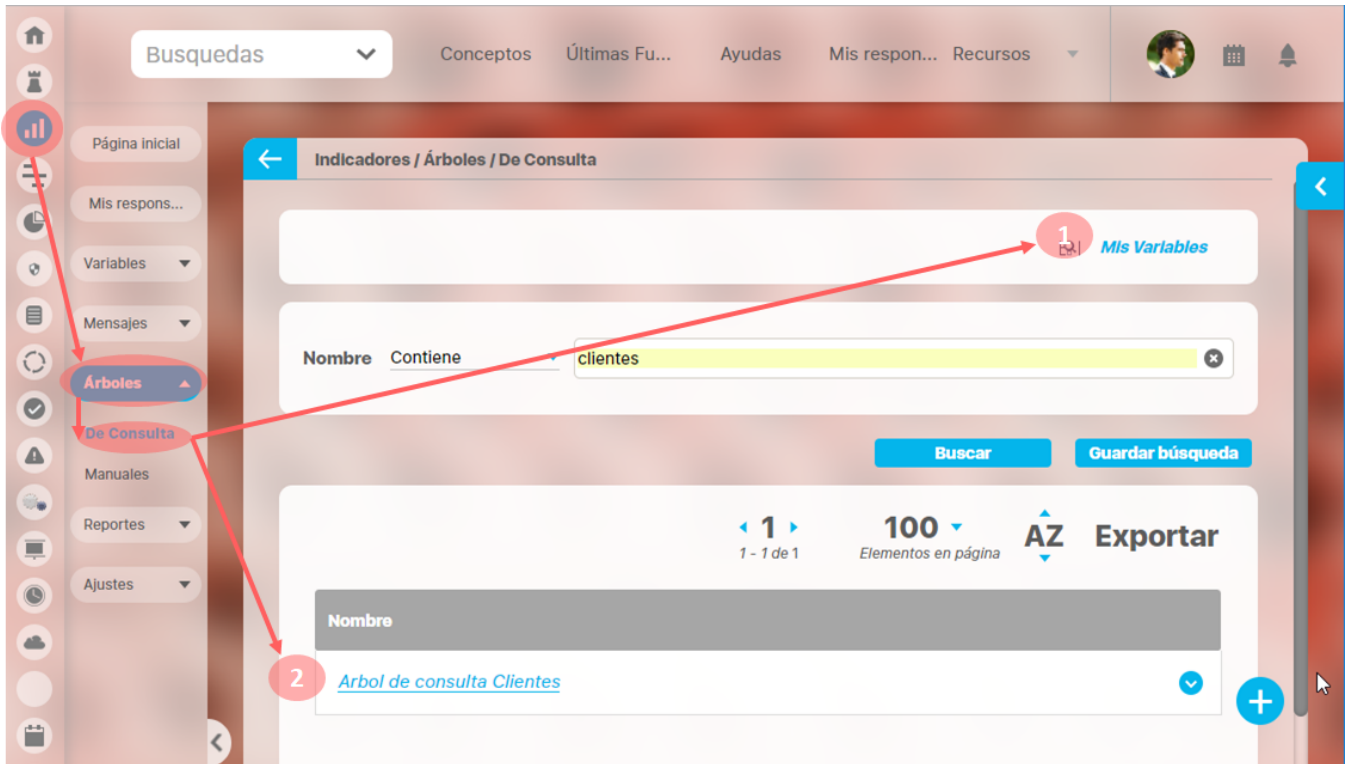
Busquedas

Conceptos Últimas Fu... Ayudas Mis respon... Recursos

Página inicial

Mis respons...

Variables

Mensajes

Árboles

De Consulta

Manuales

Reportes

Ajustes

Indicadores / Árboles / De Consulta

1

Mis Variables

Nombre Contiene clientes

Buscar Guardar búsqueda

1
1 - 1 de 1

100
Elementos en página

AZ

Exportar

| Nombre |
|---|
| Arbol de consulta Clientes |

2